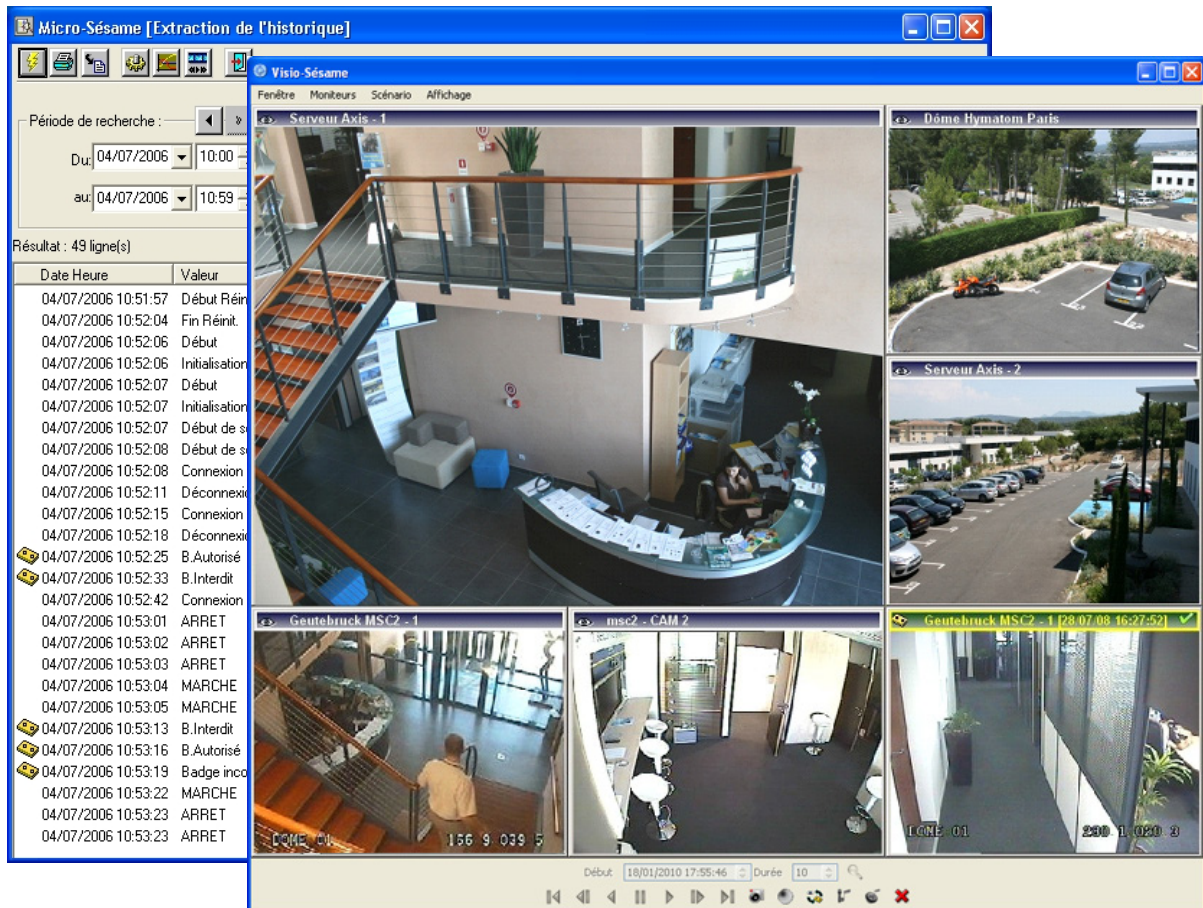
Micro-Sésame [Extraction de l'historique]

Période de recherche :

Du: 04/07/2006 10:00

au: 04/07/2006 10:59

Résultat : 49 ligne(s)

| Date Heure | Valeur |
|---|---|
| 04/07/2006 10:51:57 | Début Réin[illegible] |
| 04/07/2006 10:52:04 | Fin Réinit. |
| 04/07/2006 10:52:06 | Début |
| 04/07/2006 10:52:06 | Initialisation |
| 04/07/2006 10:52:07 | Début |
| 04/07/2006 10:52:07 | Initialisation |
| 04/07/2006 10:52:07 | Début de s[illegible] |
| 04/07/2006 10:52:08 | Début de s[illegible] |
| 04/07/2006 10:52:08 | Connexion |
| 04/07/2006 10:52:11 | Déconnexio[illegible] |
| 04/07/2006 10:52:15 | Connexion |
| 04/07/2006 10:52:18 | Déconnexio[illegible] |
| 04/07/2006 10:52:25 | B.Autorisé |
| 04/07/2006 10:52:33 | B.Interdit |
| 04/07/2006 10:52:42 | Connexion |
| 04/07/2006 10:53:01 | ARRET |
| 04/07/2006 10:53:02 | ARRET |
| 04/07/2006 10:53:03 | ARRET |
| 04/07/2006 10:53:04 | MARCHE |
| 04/07/2006 10:53:05 | MARCHE |
| 04/07/2006 10:53:13 | B.Interdit |
| 04/07/2006 10:53:16 | B.Autorisé |
| 04/07/2006 10:53:19 | Badge inco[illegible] |
| 04/07/2006 10:53:22 | MARCHE |
| 04/07/2006 10:53:23 | ARRET |
| 04/07/2006 10:53:23 | ARRET |

Visio-Sésame

Fenêtre Moniteurs Scénario Affichage

Serveur Axis - 1

Dôme Hymatom Paris

Serveur Axis - 2

Geutebruck MSC2 - 1

msc2 - CAM 2

Geutebruck MSC2 - 1 [28/07/08 16:27:52]

DOME 01 156 9 039 5

DOME 01 290 1 020 3

Début 18/01/2010 17:55:46 Durée 10